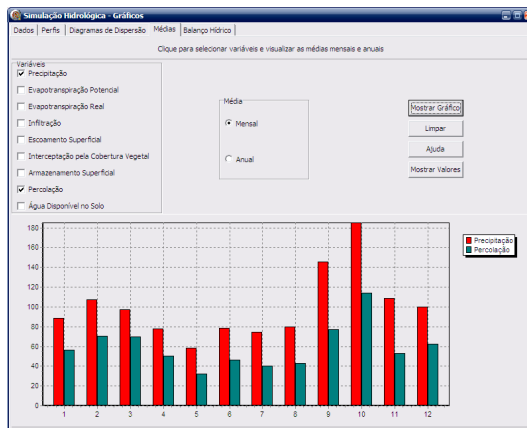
Simulação Hidrológica - Gráficos

Dados | Perfis | Diagramas de Dispersão | Médias | Balanço Hídrico

Clique para selecionar variáveis e visualizar as médias mensais e anuais

Variáveis
☑ Precipitação
☐ Evapotranspiração Potencial
☐ Evapotranspiração Real
☐ Infiltração
☐ Escoamento Superficial
☐ Interceptação pela Cobertura Vegetal
☐ Armazenamento Superficial
☑ Percolação
☐ Água Disponível no Solo

Média
Mensal
Anual

Mostrar Gráfico
Limpar
Ajuda
Mostrar Valores

180
160
140
120
100
80
60
40
20
0

1 2 3 4 5 6 7 8 9 10 11 12

Precipitação
Percolação